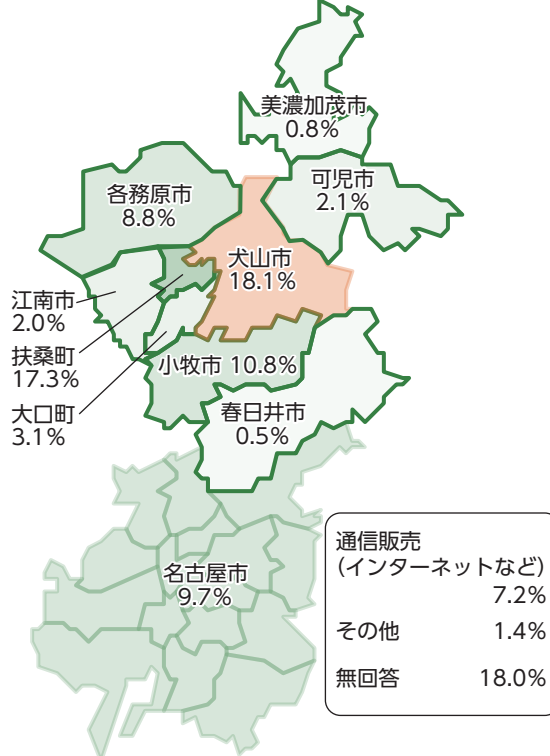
美濃加茂市
0.8%

可児市
2.1%

各務原市
8.8%

犬山市
18.1%

江南市
2.0%

扶桑町
17.3%

大口町
3.1%

小牧市 10.8%

春日井市
0.5%

名古屋市
9.7%

通信販売
（インターネットなど）
7.2%
その他 1.4%
無回答 18.0%